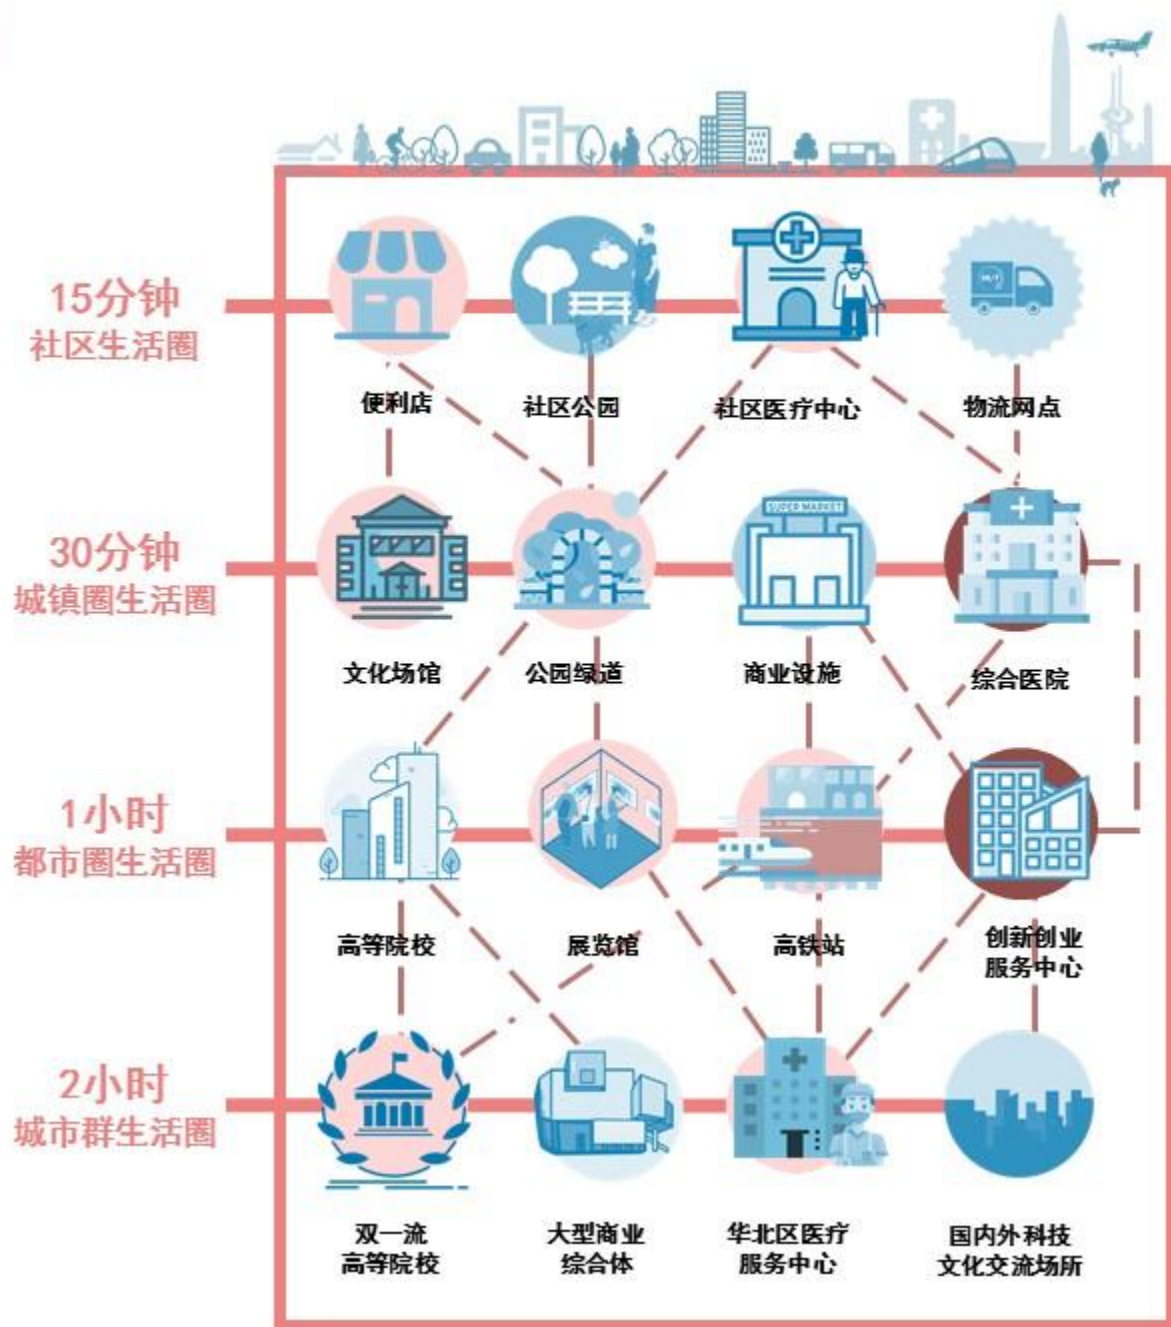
15分钟
社区生活圈

便利店

社区公园

社区医疗中心

物流网点

30分钟
城镇圈生活圈

文化场馆

公园绿道

SUPER MARKET

商业设施

综合医院

1小时
都市圈生活圈

高等院校

展览馆

高铁站

创新创业
服务中心

2小时
城市群生活圈

双一流
高等院校

大型商业
综合体

华北区医疗
服务中心

国内外科技
文化交流场所